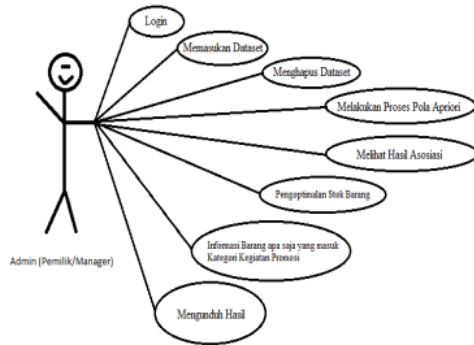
Login

Memasukan Dataset

Menghapus Dataset

Melakukan Proses Pola Apriori

Melihat Hasil Asosiasi

Pengoptimalan Stok Barang

Informasi Barang apa saja yang masuk Kategori Kegiatan Promosi

Mengunduh Hasil

Admin (Pemilik/Manager)